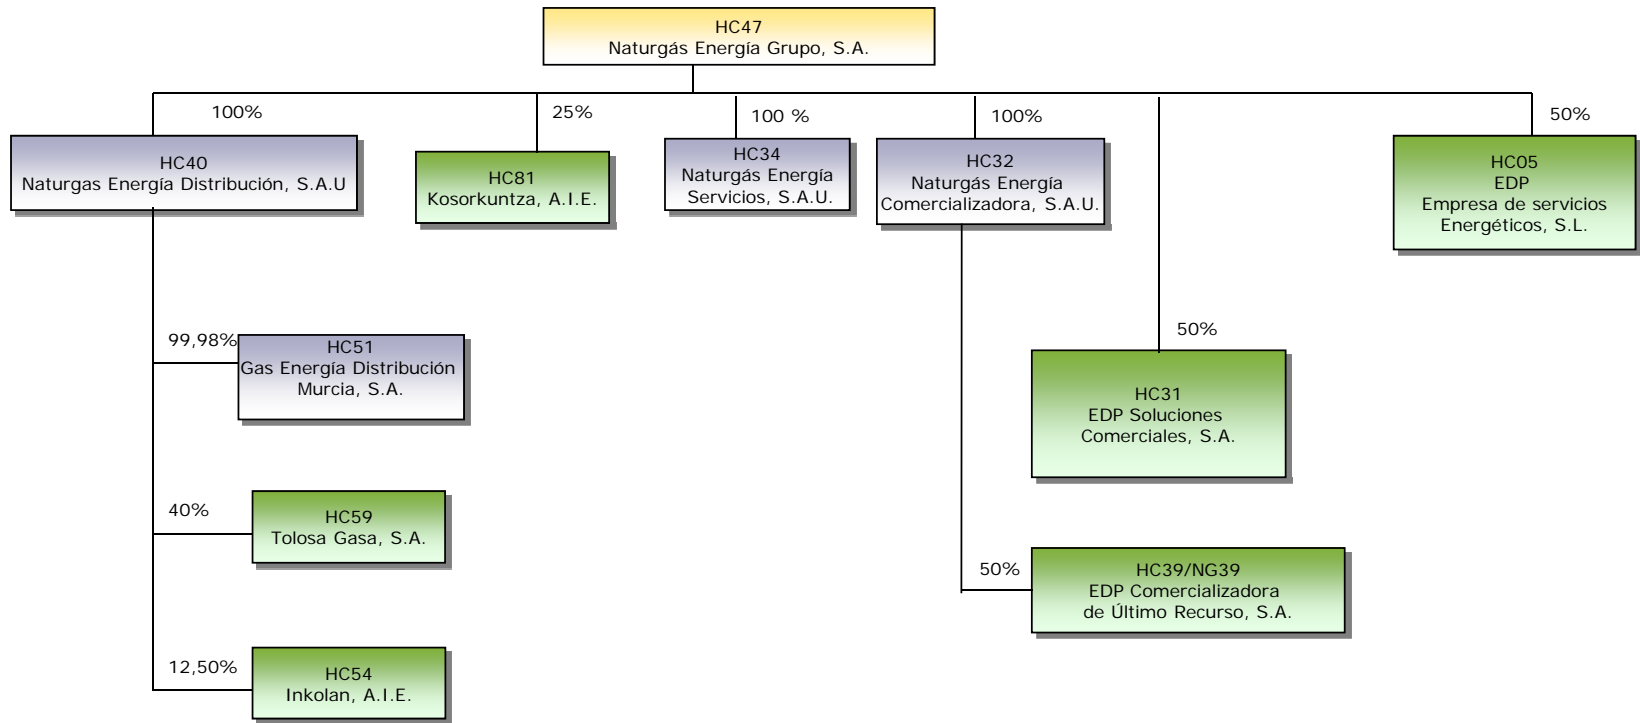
HC47
Naturgás Energía Grupo, S.A.

100%

HC40
Naturgas Energía Distribución, S.A.U

25%

HC81
Kosorkuntza, A.I.E.

100 %

HC34
Naturgás Energía
Servicios, S.A.U.

100%

HC32
Naturgás Energía
Comercializadora, S.A.U.

50%

HC05
EDP
Empresa de servicios
Energéticos, S.L.

99,98%

HC51
Gas Energía Distribución
Murcia, S.A.

50%

HC31
EDP Soluciones
Comerciales, S.A.

40%

HC59
Tolosa Gasa, S.A.

50%

HC39/NG39
EDP Comercializadora
de Último Recurso, S.A.

12,50%

HC54
Inkolan, A.I.E.